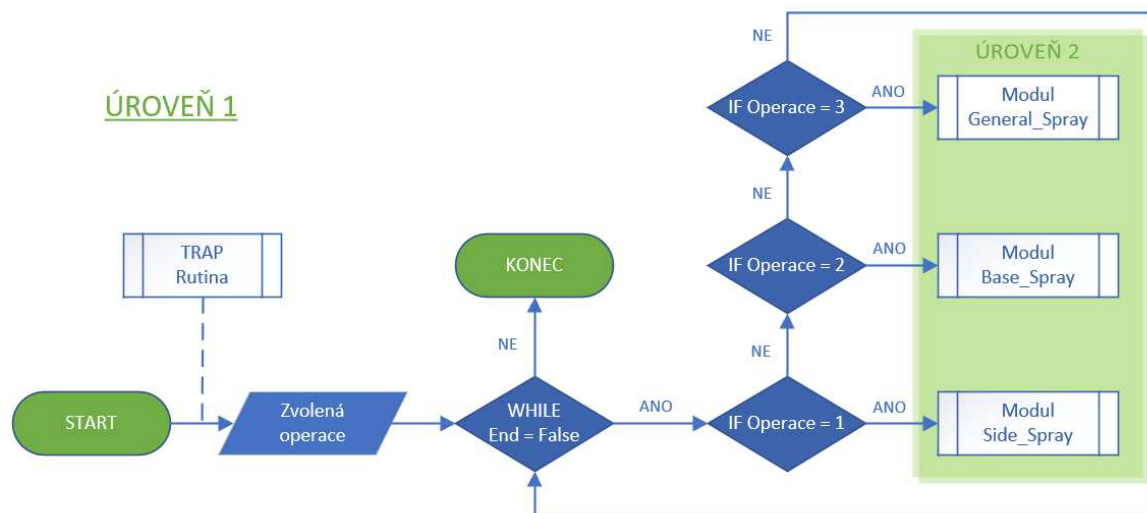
ÚROVEŇ 1

ÚROVEŇ 2

NE

IF Operace = 3

ANO

Modul General_Spray

NE

IF Operace = 2

ANO

Modul Base_Spray

TRAP Rutina

KONEC

NE

NE

IF Operace = 1

ANO

Modul Side_Spray

START

Zvolená operace

WHILE End = False

ANO